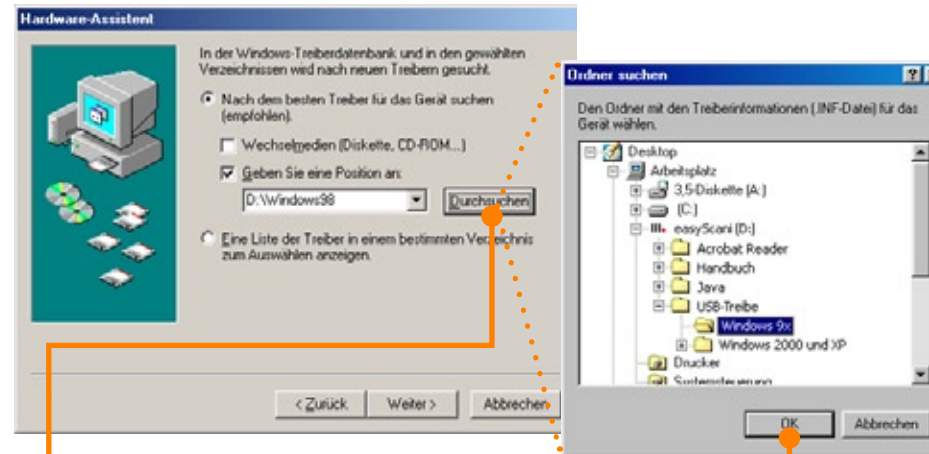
Hardware-Assistent

In der Windows-Treiberdatenbank und in den gewählten Verzeichnissen wird nach neuen Treibern gesucht.

Nach dem besten Treiber für das Gerät suchen (empfohlen).

Wechselmedien (Diskette, CD-ROM...)

Geben Sie eine Position an:

D:\Windows98

Durchsuchen

Eine Liste der Treiber in einem bestimmten Verzeichnis zum Auswählen anzeigen.

< Zurück

Weiter >

Abbrechen

Ordner suchen

?

Den Ordner mit den Treiberinformationen (.INF-Datei) für das Gerät wählen.

Desktop
Arbeitsplatz
3,5-Diskette (A:)
(C:)
easyScan (D:)
Acrobat Reader
Handbuch
Java
USB-Treibe
Windows 9x
Windows 2000 und XP
Drucker
Systemsteuerung

OK

Abbrechen